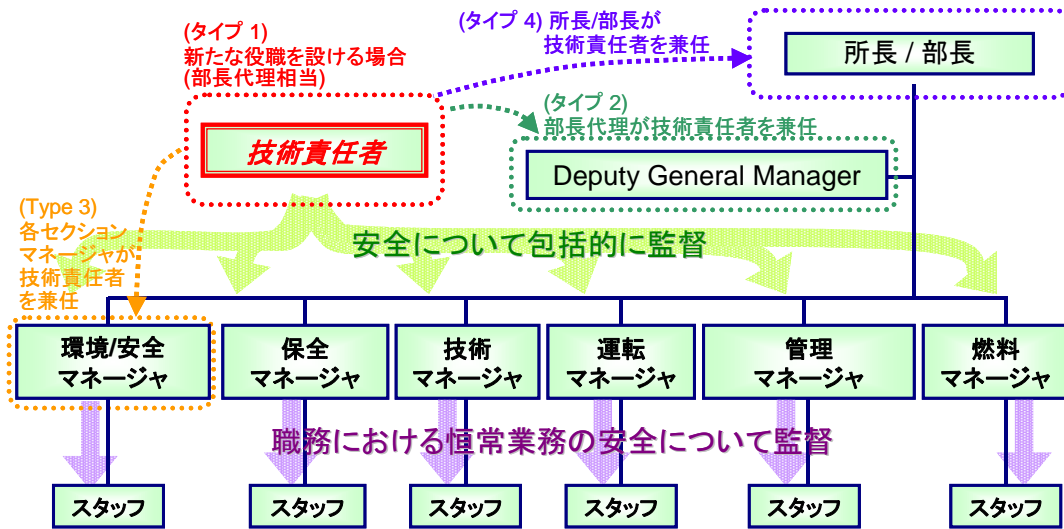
(タイプ 1)
新たな役職を設ける場合
(部長代理相当)

(タイプ 4) 所長/部長が
技術責任者を兼任

所長 / 部長

(タイプ 2)
部長代理が技術責任者を兼任

技術責任者

Deputy General Manager

(Type 3)
各セクションマネージャが技術責任者を兼任

安全について包括的に監督

環境/安全
マネージャ

保全
マネージャ

技術
マネージャ

運転
マネージャ

管理
マネージャ

燃料
マネージャ

職務における恒常業務の安全について監督

スタッフ

スタッフ

スタッフ

スタッフ

スタッフ

スタッフ